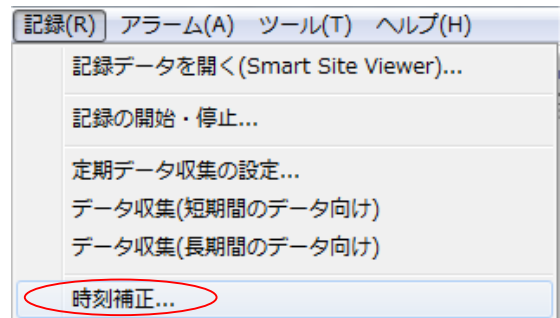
記録(R) アラーム(A) ツール(T) ヘルプ(H)

記録データを開く(Smart Site Viewer)...

記録の開始・停止...

定期データ収集の設定...

データ収集(短期間のデータ向け)

データ収集(長期間のデータ向け)

時刻補正...